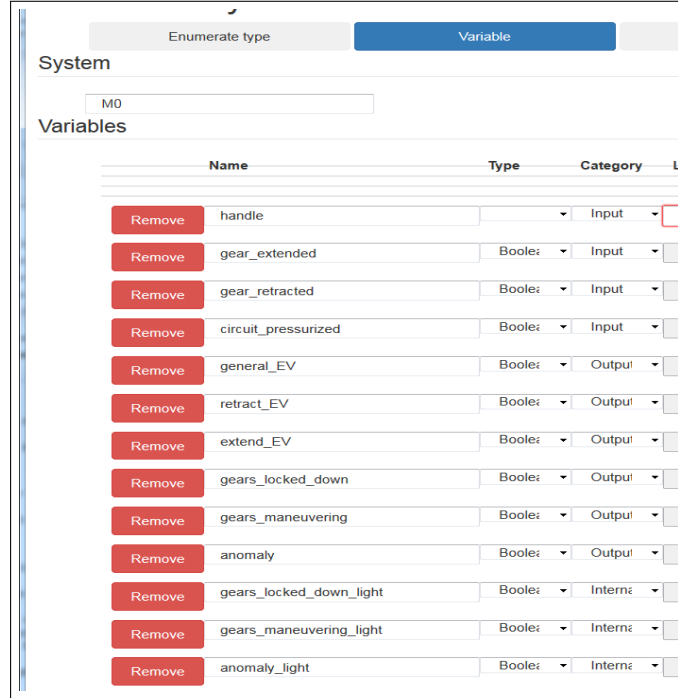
Enumerate type

Variable

System

M0

Variables

| | Name | Type | Category |
|---|---|---|---|
| Remove | handle | | Input |
| Remove | gear_extended | Boolea | Input |
| Remove | gear_retracted | Boolea | Input |
| Remove | circuit_pressurized | Boolea | Input |
| Remove | general_EV | Boolea | Output |
| Remove | retract_EV | Boolea | Output |
| Remove | extend_EV | Boolea | Output |
| Remove | gears_locked_down | Boolea | Output |
| Remove | gears_maneuvering | Boolea | Output |
| Remove | anomaly | Boolea | Output |
| Remove | gears_locked_down_light | Boolea | Interna |
| Remove | gears_maneuvering_light | Boolea | Interna |
| Remove | anomaly_light | Boolea | Interna |